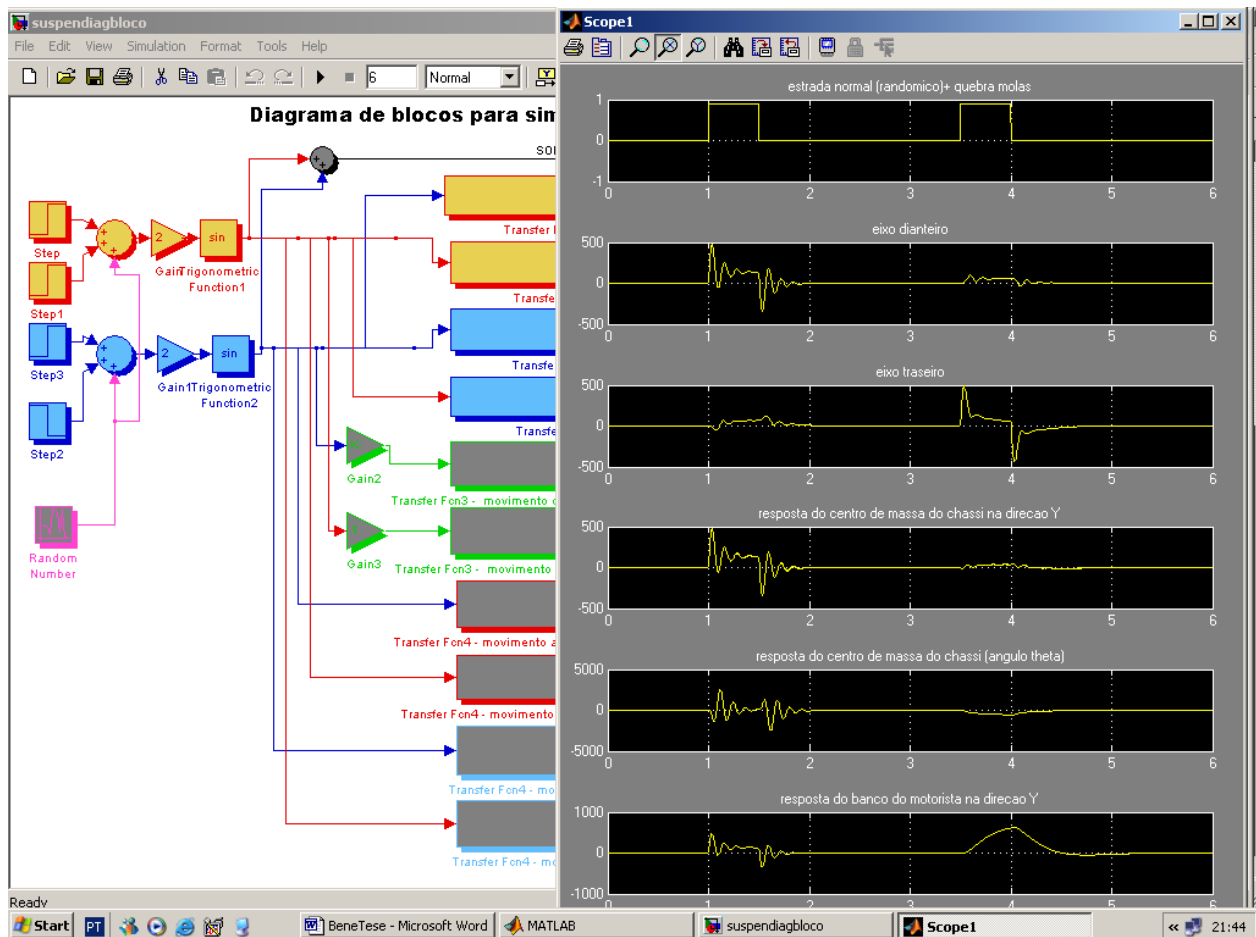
suspendiagbloco

File Edit View Simulation Format Tools Help

6 Normal

Diagrama de blocos para sim

so

Step

Step1

Step3

Step2

Random Number

2

Gain

sin

Trigonometric Function1

Gain1

sin

Trigonometric Function2

Gain2

Gain3

Transfer

Transfer

Transfe

Transfe

Transfer Fcn3 - movimento

Transfer Fcn3 - movimento

Transfer Fcn4 - movimento

Transfer Fcn4 - movimento

Transfer Fcn4 - mo

Transfer Fcn4 - mo

Ready

Scope1

estrada normal (randomico)+ quebra molas

1
0
-1
0 1 2 3 4 5 6

eixo dianteiro

500
0
-500
0 1 2 3 4 5 6

eixo traseiro

500
0
-500
0 1 2 3 4 5 6

resposta do centro de massa do chassi na direcao Y

500
0
-500
0 1 2 3 4 5 6

resposta do centro de massa do chassi (angulo theta)

5000
0
-5000
0 1 2 3 4 5 6

resposta do banco do motorista na direcao Y

1000
0
-1000
0 1 2 3 4 5

Start PT BeneTese - Microsoft Word MATLAB suspendiagbloco Scope1 21:44